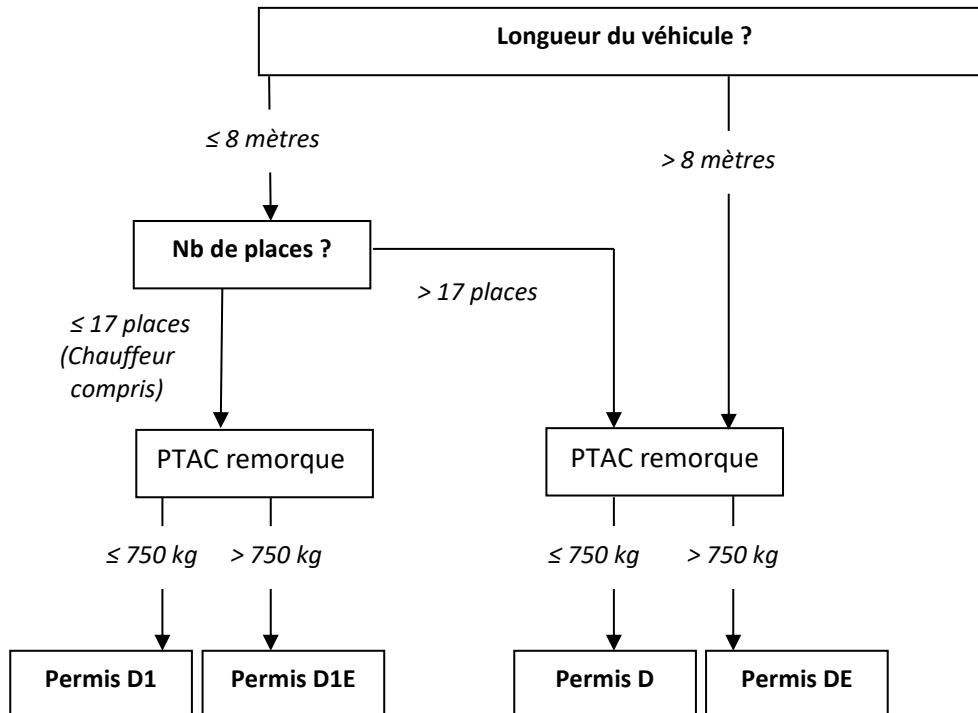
Longueur du véhicule ?

≤ 8 mètres

> 8 mètres

Nb de places ?

> 17 places

≤ 17 places (Chauffeur compris)

PTAC remorque

PTAC remorque

≤ 750 kg

> 750 kg

≤ 750 kg

> 750 kg

Permis D1

Permis D1E

Permis D

Permis DE